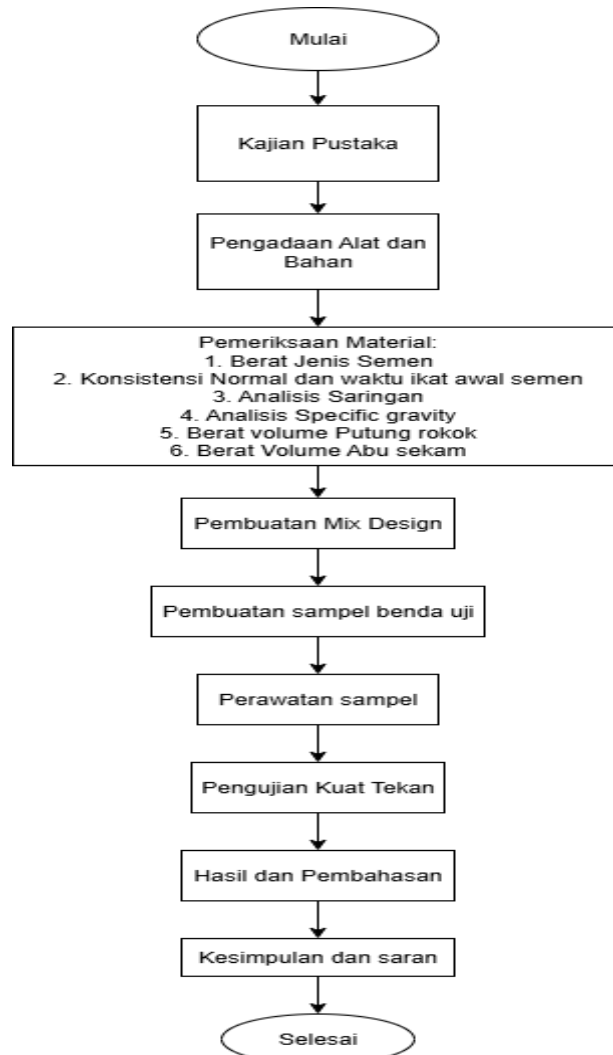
Mulai

Kajian Pustaka

Pengadaan Alat dan Bahan

Pemeriksaan Material:
1. Berat Jenis Semen
2. Konsistensi Normal dan waktu ikat awal semen
3. Analisis Saringan
4. Analisis Specific gravity
5. Berat volume Putung rokok
6. Berat Volume Abu sekam

Pembuatan Mix Design

Pembuatan sampel benda uji

Perawatan sampel

Pengujian Kuat Tekan

Hasil dan Pembahasan

Kesimpulan dan saran

Selesai